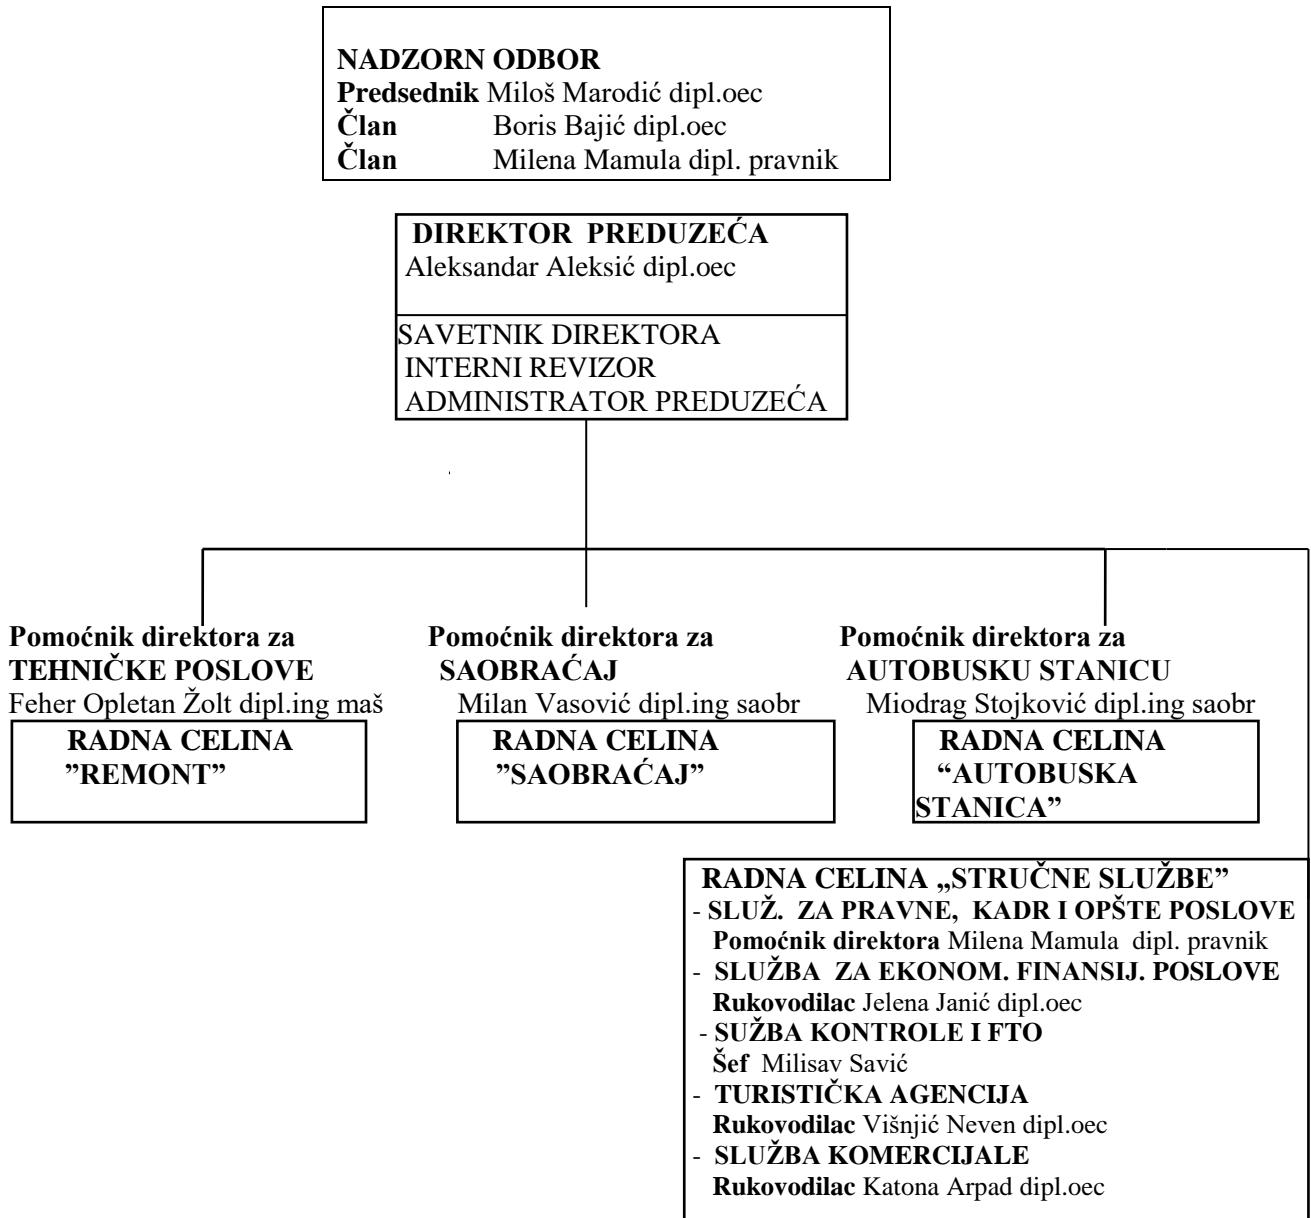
NADZORN ODBOR
Predsednik Miloš Marodić dipl.oec
Član Boris Bajić dipl.oec
Član Milena Mamula dipl. pravnik

DIREKTOR PREDUZEĆA
Aleksandar Aleksić dipl.oec

SAVETNIK DIREKTORA
INTERNI REVIZOR
ADMINISTRATOR PREDUZEĆA

Pomoćnik direktora za TEHNIČKE POSLOVE
Feher Opletan Žolt dipl.ing maš

RADNA CELINA ”REMONT”

Pomoćnik direktora za SAOBRAĆAJ
Milan Vasović dipl.ing saobr

RADNA CELINA ”SAOBRAĆAJ”

Pomoćnik direktora za AUTOBUSKU STANICU
Miodrag Stojković dipl.ing saobr

RADNA CELINA “AUTOBUSKA STANICA”

RADNA CELINA „STRUČNE SLUŽBE”
- SLUŽ. ZA PRAVNE, KADR I OPŠTE POSLOVE
Pomoćnik direktora Milena Mamula dipl. pravnik
- SLUŽBA ZA EKONOM. FINANSIJ. POSLOVE
Rukovodilac Jelena Janić dipl.oec
- SUŽBA KONTROLE I FTO
Šef Milisav Savić
- TURISTIČKA AGENCIJA
Rukovodilac Višnjić Neven dipl.oec
- SLUŽBA KOMERCIJALE
Rukovodilac Katona Arpad dipl.oec